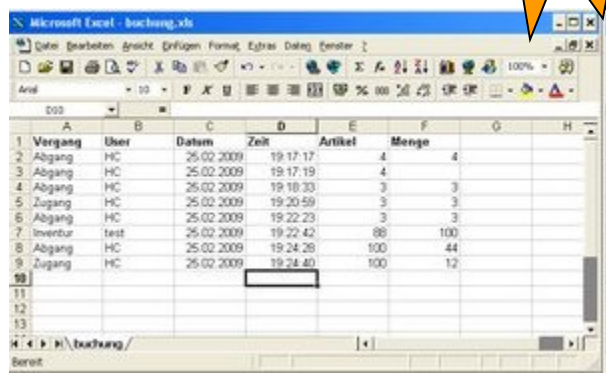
Microsoft Excel - buchung.xls

Datei Bearbeiten Ansicht Einfügen Format Extras Daten Fenster ?

100%

Arial 10 F K U

D10

|  | A | B | C | D | E | F | G | H |
|---|---|---|---|---|---|---|---|---|
| 1 | Vorgang | User | Datum | Zeit | Artikel | Menge |  |  |
| 2 | Abgang | HC | 25.02.2009 | 19:17:17 | 4 | 4 |  |  |
| 3 | Abgang | HC | 25.02.2009 | 19:17:19 | 4 |  |  |  |
| 4 | Abgang | HC | 25.02.2009 | 19:18:33 | 3 | 3 |  |  |
| 5 | Zugang | HC | 25.02.2009 | 19:20:59 | 3 | 3 |  |  |
| 6 | Abgang | HC | 25.02.2009 | 19:22:23 | 3 | 3 |  |  |
| 7 | Inventur | test | 25.02.2009 | 19:22:42 | 88 | 100 |  |  |
| 8 | Abgang | HC | 25.02.2009 | 19:24:28 | 100 | 44 |  |  |
| 9 | Zugang | HC | 25.02.2009 | 19:24:40 | 100 | 12 |  |  |
| 10 |  |  |  |  |  |  |  |  |
| 11 |  |  |  |  |  |  |  |  |
| 12 |  |  |  |  |  |  |  |  |
| 13 |  |  |  |  |  |  |  |  |

buchung

Bereit